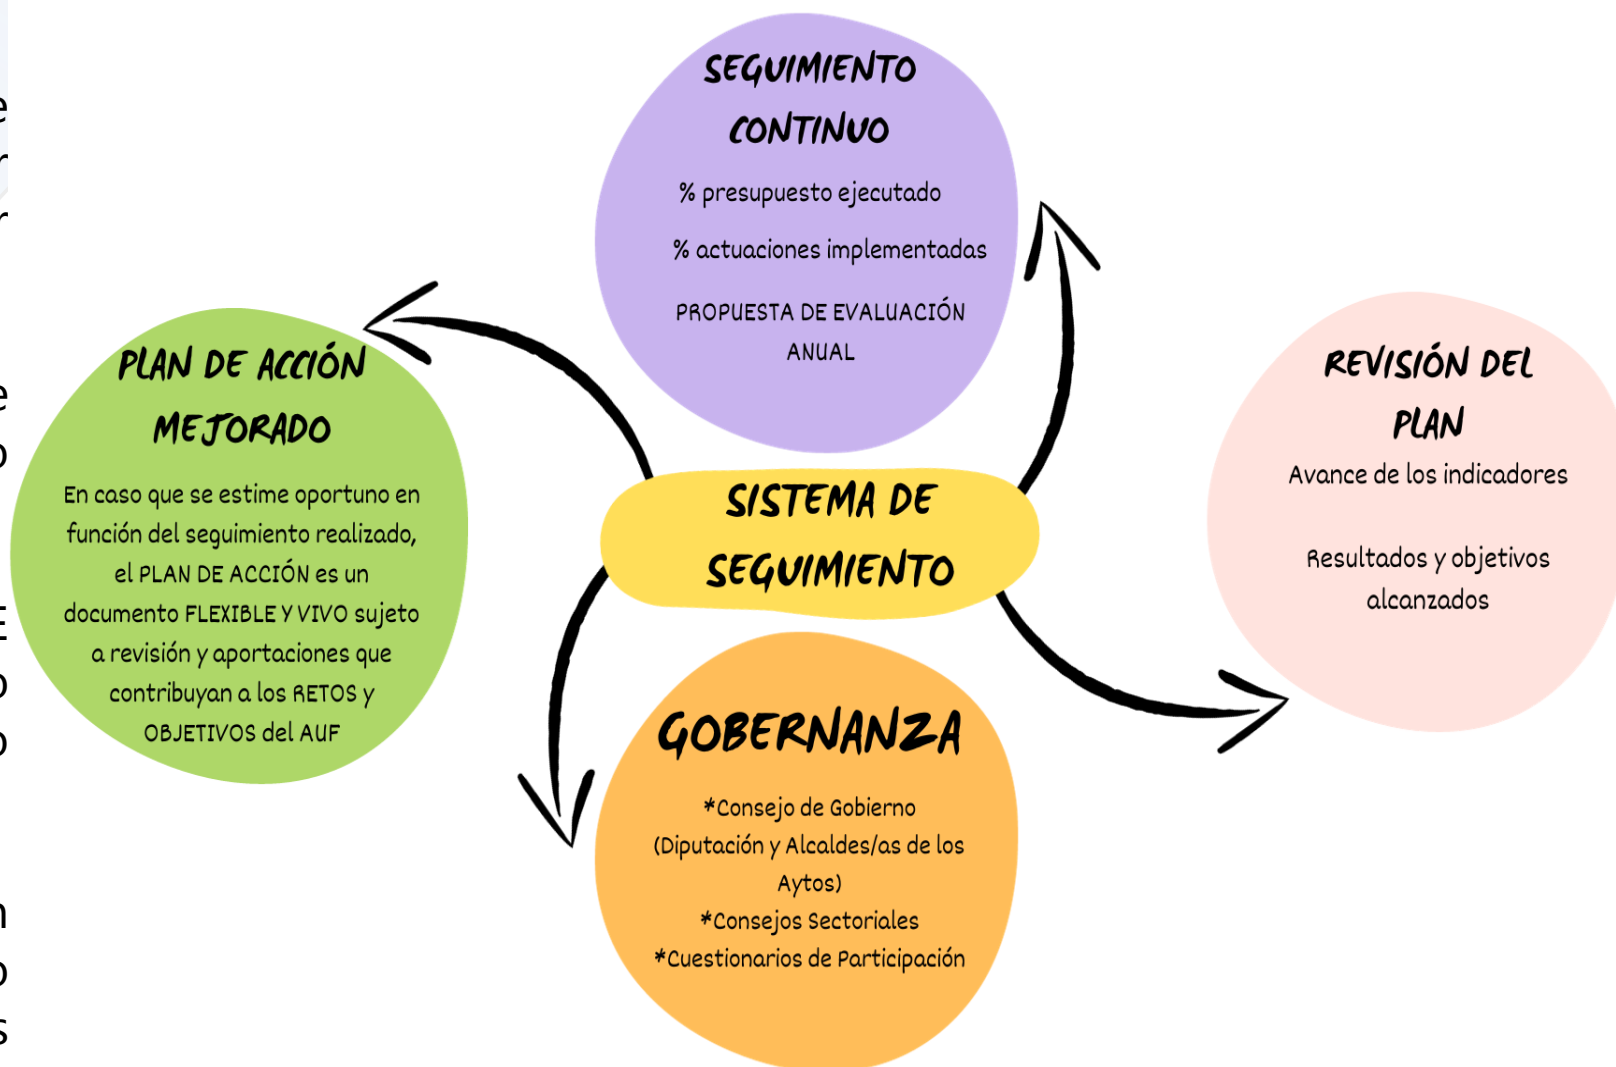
SEGUIMIENTO CONTINUO

% presupuesto ejecutado

% actuaciones implementadas

PROPUESTA DE EVALUACIÓN ANUAL

PLAN DE ACCIÓN MEJORADO

En caso que se estime oportuno en función del seguimiento realizado, el PLAN DE ACCIÓN es un documento FLEXIBLE Y VIVO sujeto a revisión y aportaciones que contribuyan a los RETOS y OBJETIVOS del AUF

SISTEMA DE SEGUIMIENTO

REVISIÓN DEL PLAN

Avance de los indicadores

Resultados y objetivos alcanzados

GOBERNANZA

*Consejo de Gobierno (Diputación y Alcaldes/as de los Aytos)

*Consejos Sectoriales

*Cuestionarios de Participación